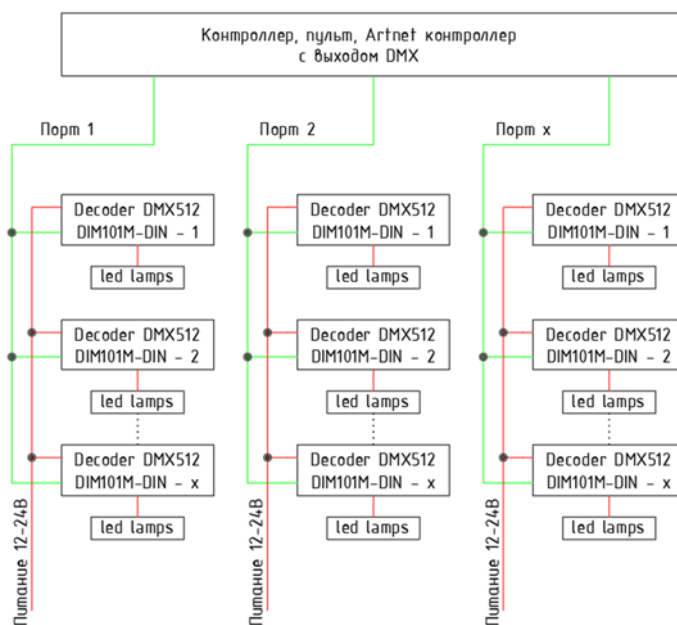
Контроллер, пульт, Artnet контроллер
с выходом DMX

Порт 1

Decoder DMX512
DIM101M-DIN - 1

led lamps

Decoder DMX512
DIM101M-DIN - 2

led lamps

Decoder DMX512
DIM101M-DIN - x

led lamps

Питание 12-24В

Порт 2

Decoder DMX512
DIM101M-DIN - 1

led lamps

Decoder DMX512
DIM101M-DIN - 2

led lamps

Decoder DMX512
DIM101M-DIN - x

led lamps

Питание 12-24В

Порт x

Decoder DMX512
DIM101M-DIN - 1

led lamps

Decoder DMX512
DIM101M-DIN - 2

led lamps

Decoder DMX512
DIM101M-DIN - x

led lamps

Питание 12-24В